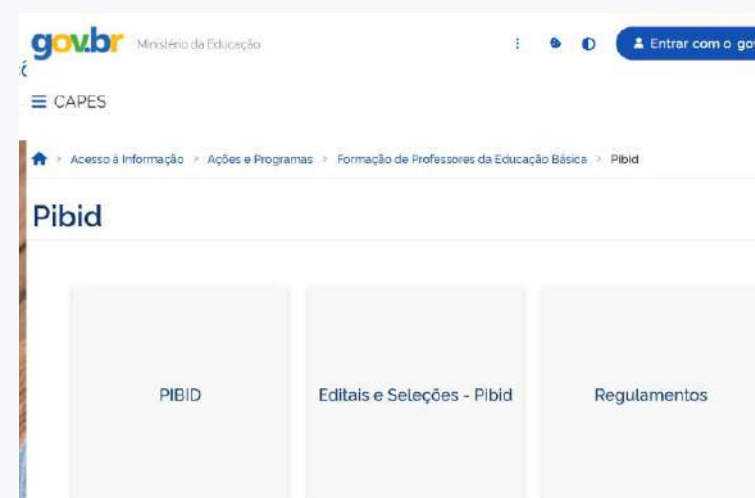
gov.br Ministério da Educação

Entrar com o gov

≡ CAPES

> Acesso à Informação > Ações e Programas > Formação de Professores da Educação Básica > Pibid

Pibid

PIBID

Editais e Seleções - Pibid

Regulamentos